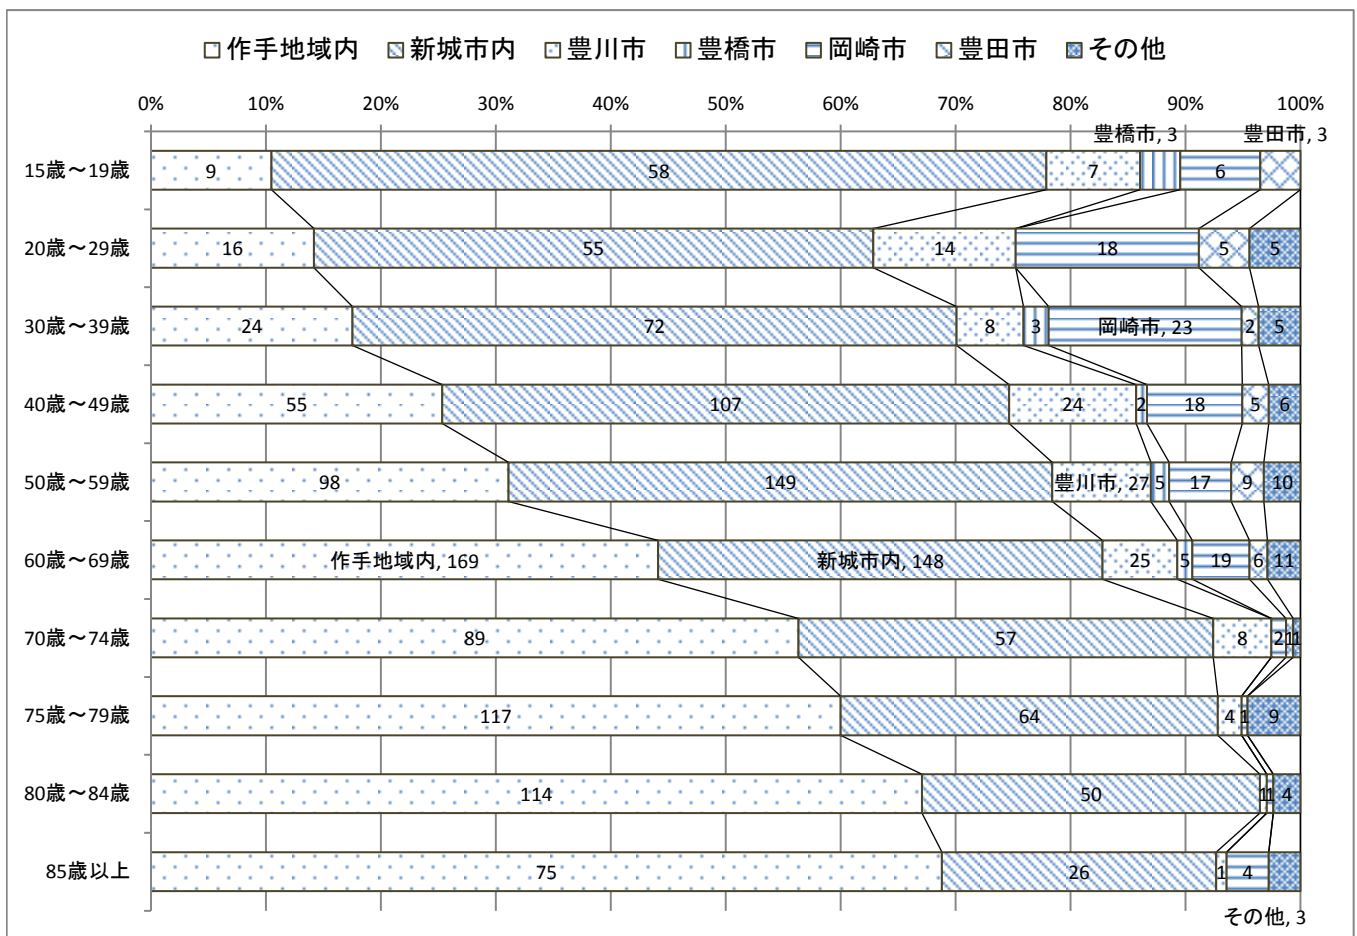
□作手地域内 ▧新城市内 ▨豊川市 ▥豊橋市 ▤岡崎市 ▧豊田市 ▩その他

0% 10% 20% 30% 40% 50% 60% 70% 80% 90% 100%

豊橋市, 3 豊田市, 3

15歳～19歳 9 58 7 6

20歳～29歳 16 55 14 18 5 5

30歳～39歳 24 72 8 3 岡崎市, 23 2 5

40歳～49歳 55 107 24 2 18 5 6

50歳～59歳 98 149 豊川市, 27 5 17 9 10

60歳～69歳 作手地域内, 169 新城市内, 148 25 5 19 6 11

70歳～74歳 89 57 8 2 1 1

75歳～79歳 117 64 4 1 9

80歳～84歳 114 50 1 1 4

85歳以上 75 26 1 4

その他, 3